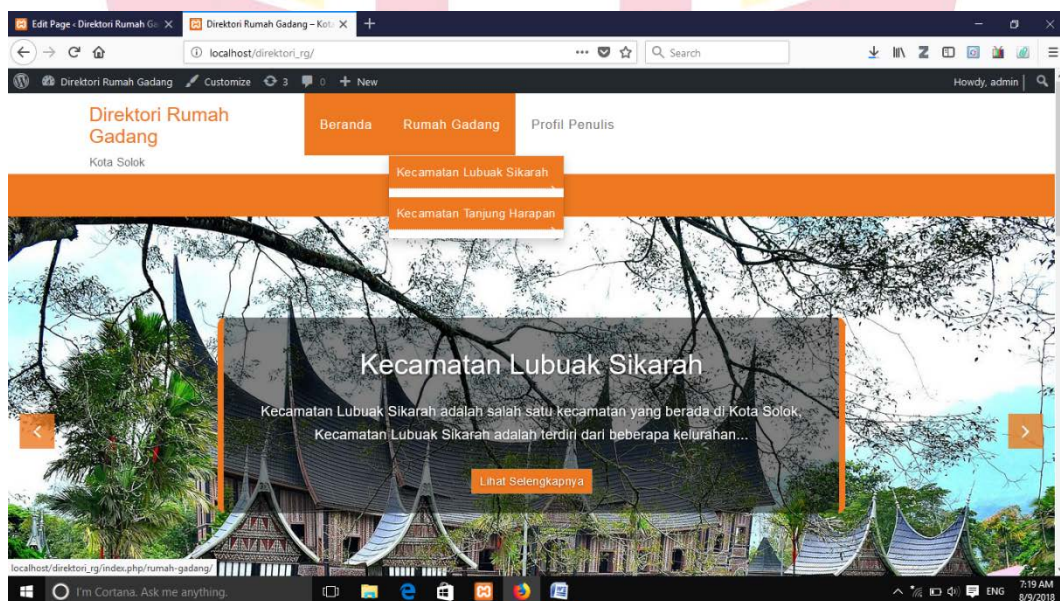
Edit Page ‹ Direktori Rumah Ga
Direktori Rumah Gadang – Kot
+
localhost/direktori_rg/
Search
Direktori Rumah Gadang
Customize
3
0
+ New
Howdy, admin

Direktori Rumah Gadang
Kota Solok

Beranda
Rumah Gadang
Profil Penulis

Kecamatan Lubuak Sikarah
Kecamatan Tanjung Harapan

Kecamatan Lubuak Sikarah

Kecamatan Lubuak Sikarah adalah salah satu kecamatan yang berada di Kota Solok. Kecamatan Lubuak Sikarah adalah terdiri dari beberapa kelurahan...

Lihat Selengkapnya

localhost/direktori_rg/index.php/rumah-gadang/

I'm Cortana. Ask me anything.
ENG
7:19 AM
8/9/2018